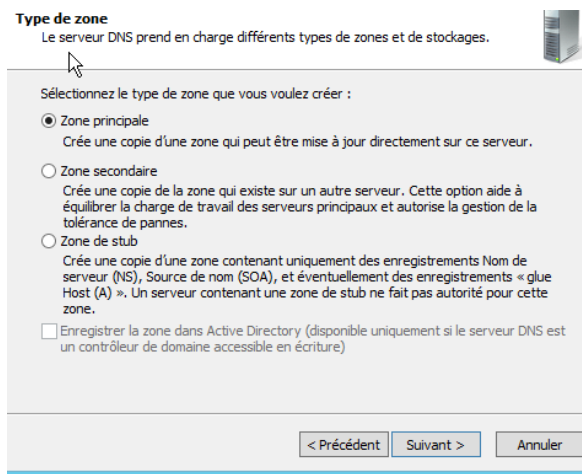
**Type de zone**
Le serveur DNS prend en charge différents types de zones et de stockages.

Sélectionnez le type de zone que vous voulez créer :

Zone principale
Crée une copie d'une zone qui peut être mise à jour directement sur ce serveur.

Zone secondaire
Crée une copie de la zone qui existe sur un autre serveur. Cette option aide à équilibrer la charge de travail des serveurs principaux et autorise la gestion de la tolérance de pannes.

Zone de stub
Crée une copie d'une zone contenant uniquement des enregistrements Nom de serveur (NS), Source de nom (SOA), et éventuellement des enregistrements « glue Host (A) ». Un serveur contenant une zone de stub ne fait pas autorité pour cette zone.

Enregistrer la zone dans Active Directory (disponible uniquement si le serveur DNS est un contrôleur de domaine accessible en écriture)

< Précédent | Suivant > | Annuler